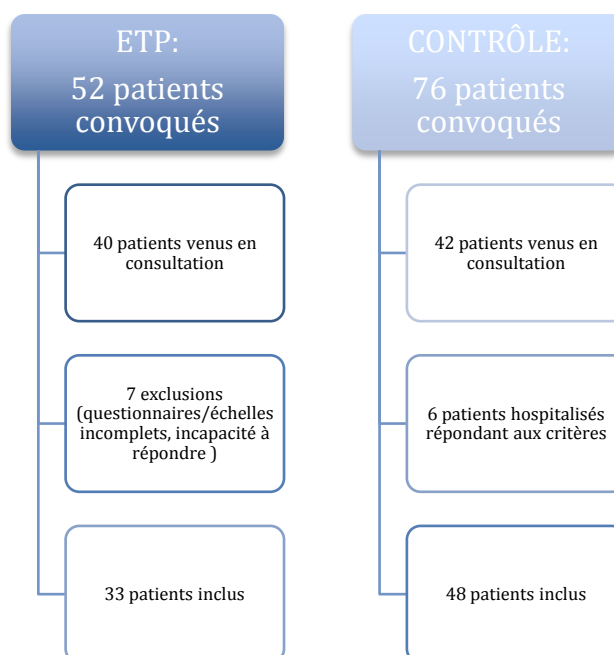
ETP:
52 patients convoqués

40 patients venus en consultation

7 exclusions (questionnaires/échelles incomplets, incapacité à répondre )

33 patients inclus

CONTRÔLE:
76 patients convoqués

42 patients venus en consultation

6 patients hospitalisés répondant aux critères

48 patients inclus